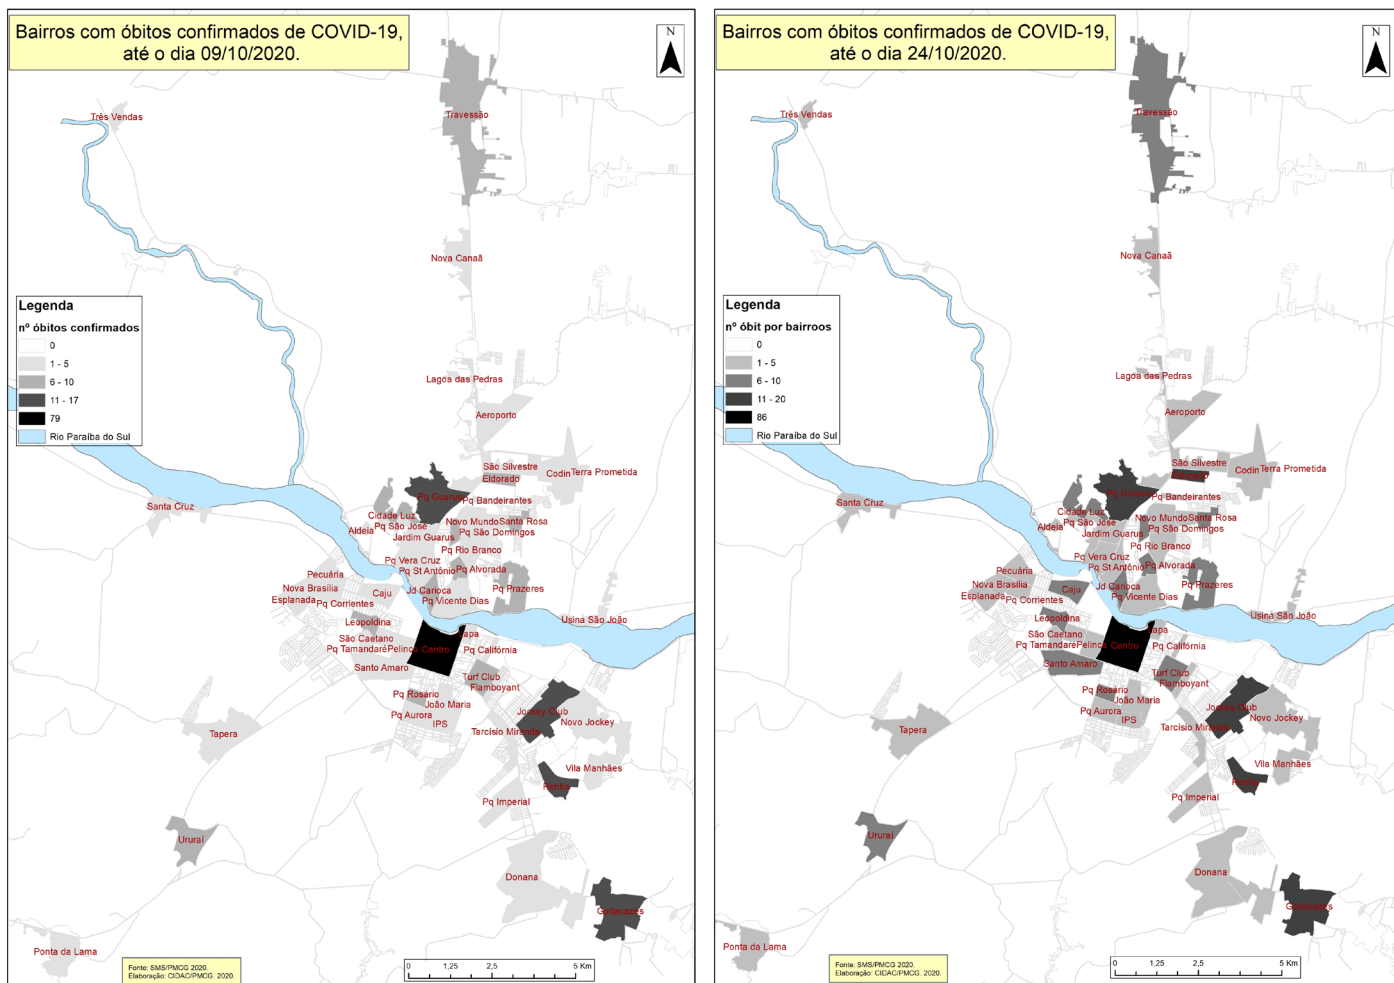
Bairros com óbitos confirmados de COVID-19, até o dia 09/10/2020.

N

Três Vendas
Travessão
Nova Canaã
Lagoa das Pedras
Aeroporto
São Silvestre
Eldorado
Codin
Terra Prometida
Santa Cruz
Cidade Luz
Pq Guarus
Pq Bandeirantes
Aldeia
Pq São José
Novo Mundo
Santa Rosa
Jardim Guarus
Pq São Domingos
Pq Rio Branco
Pq Vera Cruz
Pq St Antônio
Pq Alvorada
Pecuária
Nova Brasília
Caju
Jd Carioca
Pq Prazeres
Esplanada
Pq Corrientes
Pq Vicente Dias
Usina São João
Leopoldina
São Caetano
Lapa
Pq Tamandaré
Pelinca
Centro
Pq Califórnia
Santo Amaro
Turf Club
Flamboyant
Pq Rosário
João Maria
Jockey Club
Pq Aurora
IPS
Novo Jockey
Tarcísio Miranda
Tapera
Vila Manhães
Penha
Pq Imperial
Ururaí
Donana
Goitacazes
Ponta da Lama

Legenda
nº óbitos confirmados
0
1 - 5
6 - 10
11 - 17
79
Rio Paraíba do Sul

Fonte: SMS/PMCG 2020.
Elaboração: CIDAC/PMCG. 2020.

0 1,25 2,5 5 Km

Bairros com óbitos confirmados de COVID-19, até o dia 24/10/2020.

N

Três Vendas
Travessão
Nova Canaã
Lagoa das Pedras
Aeroporto
São Silvestre
Eldorado
Codin
Terra Prometida
Santa Cruz
Cidade Luz
Pq Guarus
Pq Bandeirantes
Aldeia
Pq São José
Novo Mundo
Santa Rosa
Jardim Guarus
Pq São Domingos
Pq Rio Branco
Pq Vera Cruz
Pq St Antônio
Pq Alvorada
Pecuária
Nova Brasília
Caju
Jd Carioca
Pq Prazeres
Esplanada
Pq Corrientes
Pq Vicente Dias
Usina São João
Leopoldina
São Caetano
Lapa
Pq Tamandaré
Pelinca
Centro
Pq Califórnia
Santo Amaro
Turf Club
Flamboyant
Pq Rosário
João Maria
Jockey Club
Pq Aurora
IPS
Novo Jockey
Tarcísio Miranda
Tapera
Vila Manhães
Penha
Pq Imperial
Ururaí
Donana
Goitacazes
Ponta da Lama

Legenda
nº óbit por bairroos
0
1 - 5
6 - 10
11 - 20
86
Rio Paraíba do Sul

Fonte: SMS/PMCG 2020.
Elaboração: CIDAC/PMCG. 2020.

0 1,25 2,5 5 Km